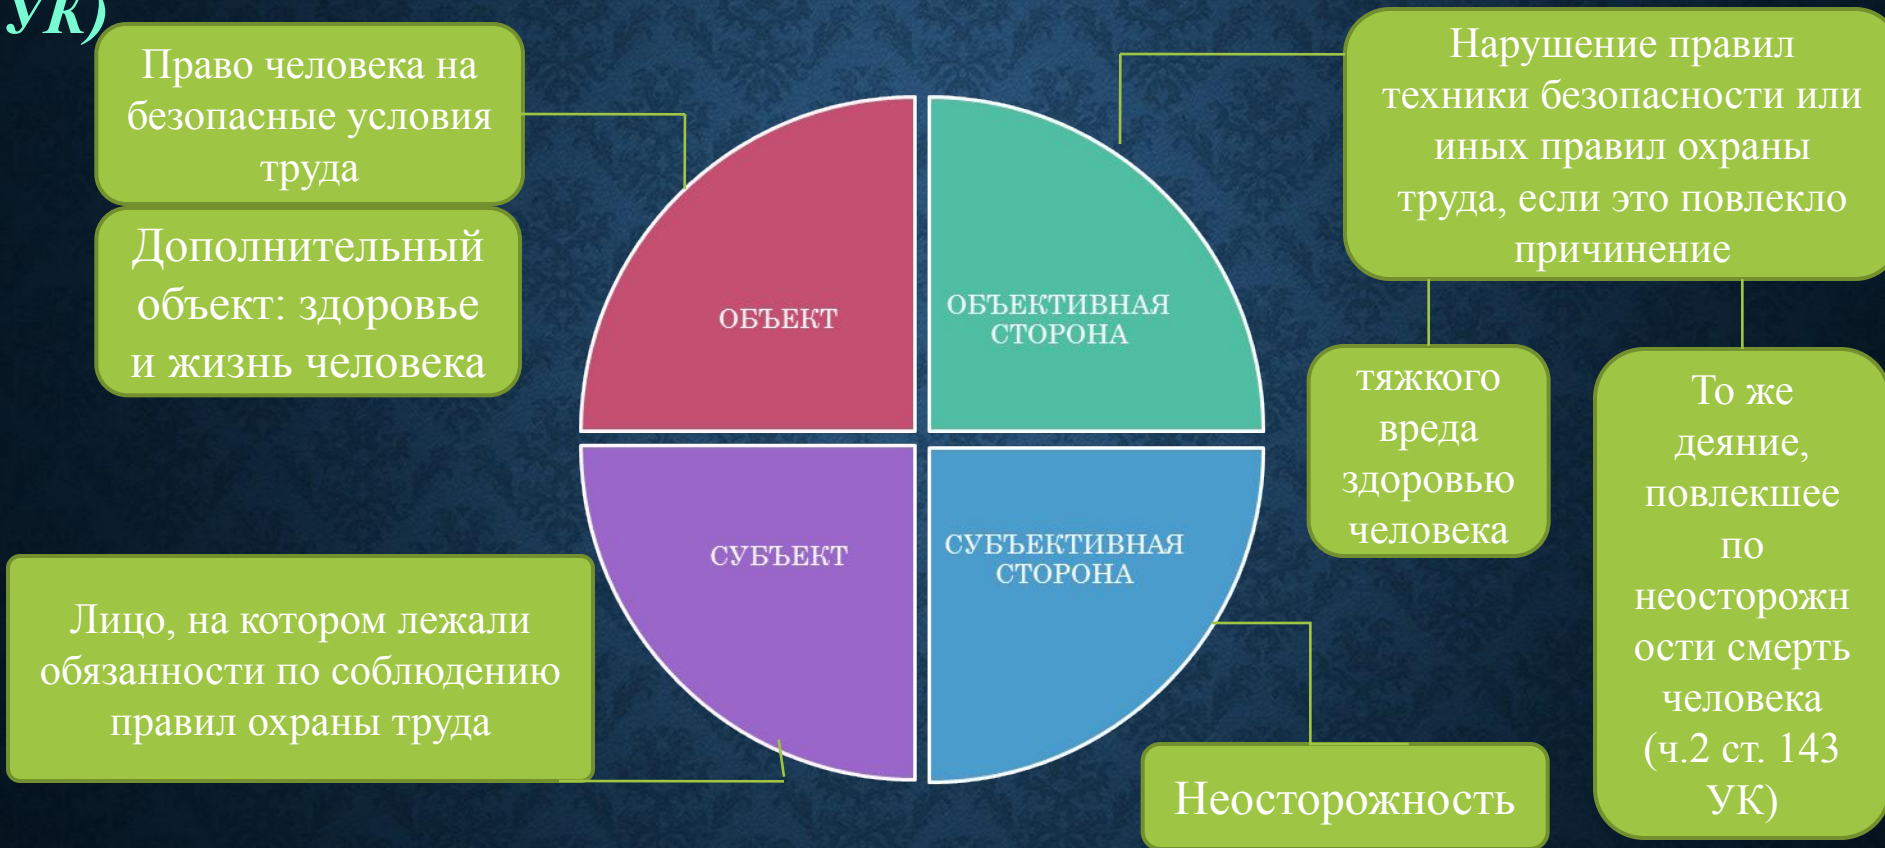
УК)

Право человека на безопасные условия труда

Дополнительный объект: здоровье и жизнь человека

ОБЪЕКТ

ОБЪЕКТИВНАЯ СТОРОНА

Нарушение правил техники безопасности или иных правил охраны труда, если это повлекло причинение

тяжкого вреда здоровью человека

То же деяние, повлекшее по неосторожности смерть человека (ч.2 ст. 143 УК)

СУБЪЕКТ

СУБЪЕКТИВНАЯ СТОРОНА

Лицо, на котором лежали обязанности по соблюдению правил охраны труда

Неосторожность